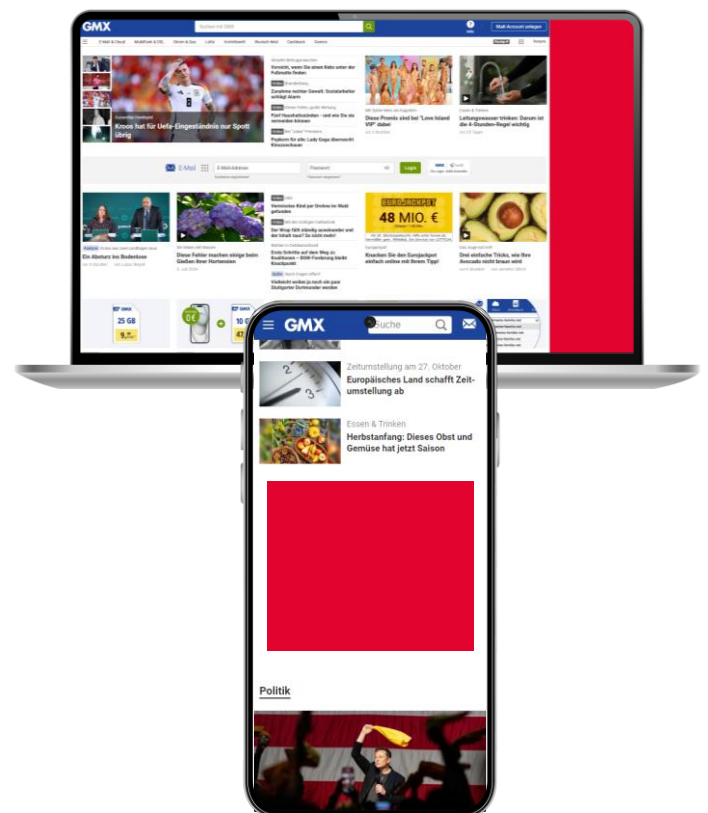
GMX

Suchen mit GMX

Hilfe

Mail Account anlegen

E-Mail & Cloud  Mobilfunk & DSL  Strom & Gas  Lotto  Vorteilswelt  Deutsch lokal  Cashback  Games

Kroos hat für Uefa-Eingeständnis nur Spott übrig

Vorsicht, wenn Sie einen Baby unter der Fußmatte finden

Zunahme rechter Gewalt: Sozialarbeiter schlägt Alarm

Fünf Haushaltsmitteln - und wie Sie sie vermeiden können

Popfarm für alle: Lady Gaga überrascht Konzertbesucher

Diese Promis sind bei "Love Island VIP" dabei

Leitungswasser trinken: Darum ist die 4-Stunden-Regel wichtig

E-Mail

Login

Ein Absturz ins Bodenlose

Diese Fehler machen einige beim Gießen ihrer Hortensien

Vermisstes Kind per Drohne im Moor gefunden

Der Wrap fühlt eindeutig ausschneider und der Inhalt raus? So nicht mehr!

Erste Schritte auf dem Weg zu Koalitionen – BSW-Forderung bleibt Knackpunkt

Viehdiebstahl: Rinder ja noch nie zum Stuttgarter Dortmunder werden

EUROJACKPOT

48 MIO. €

Knacken Sie den Eurojackpot einfach online mit ihrem Tipp!

Drei einfache Tricks, wie Ihre Avocado nicht braun wird

25 GB

0€

GMX

Suche

Zeitumstellung am 27. Oktober

Europäisches Land schafft Zeitumstellung ab

Essen & Trinken

Herbstanfang: Dieses Obst und Gemüse hat jetzt Saison

Politik